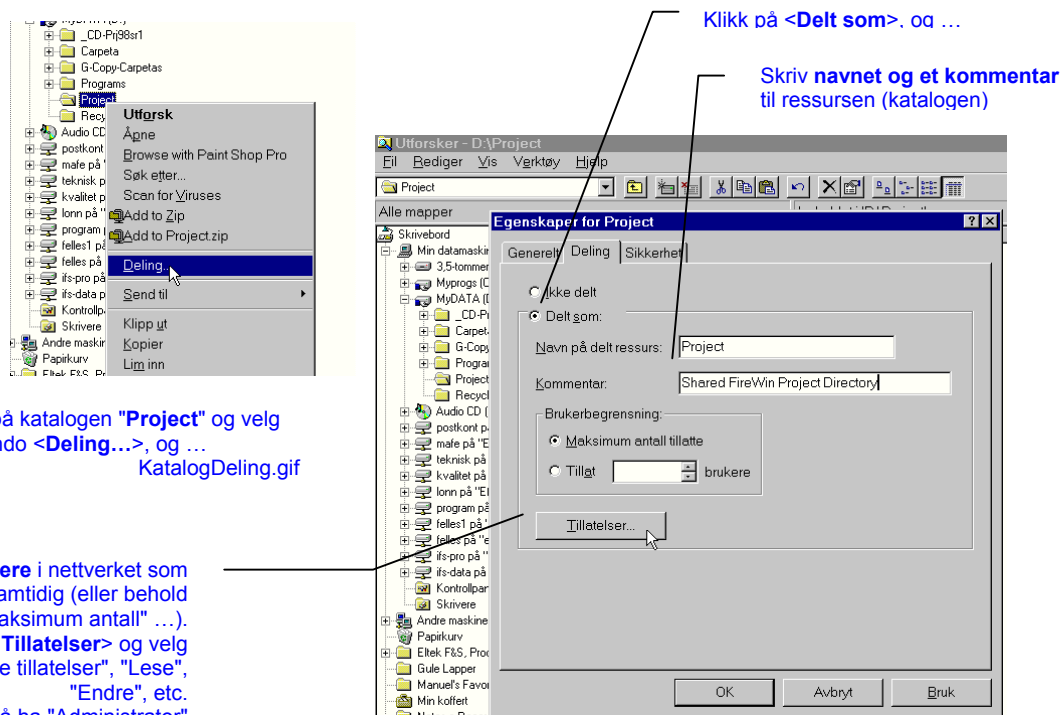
MyDATA (D:)
_CD-Prj98sr1
Carpeta
G-Copy-Carpetas
Programs
Project
Recy
Audio CD
postkont
mafe på
teknisk p
kvalitet p
lonn på
program
felles1 på
felles på
ifs-pro på
ifs-data p
Kontrollp
Skrivere
Andre maskin
Papirkurv
Eltek F&S, Pr

Utforsk
Åpne
Browse with Paint Shop Pro
Søk etter...
Scan for Viruses
Add to Zip
Add to Project.zip
Deling...
Send til
Klipp ut
Kopier
Lim inn

på katalogen "**Project**" og velg
ndo <**Deling…**>, og …
KatalogDeling.gif

**ere** i nettverket som
amtidig (eller behold
aksimum antall" …).
**Tillatelser**> og velg
e tillatelser", "Lese",
"Endre", etc.
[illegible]

Klikk på <**Delt som**>, og …

Skriv **navnet og et kommentar**
til ressursen (katalogen)

Utforsker - D:\Project
Fil Rediger Vis Verktøy Hjelp
Project
Alle mapper
Skrivebord
Min datamaskin
3,5-tommer
Myprogs (C
MyDATA (D
_CD-Pr
Carpet
G-Copy
Progra
Project
Recycl
Audio CD (
postkont p
mafe på "E
teknisk på
kvalitet på
lonn på "E
program på
felles1 på
felles på "e
ifs-pro på "
ifs-data på
Kontrollpa
Skrivere
Andre maskine
Papirkurv
Eltek F&S, Proc
Gule Lapper
Manuel's Favo
Min koffert

Egenskaper for Project
Generelt Deling Sikkerhet
Ikke delt
Delt som:
Navn på delt ressurs: Project
Kommentar: Shared FireWin Project Directory
Brukerbegrensning:
Maksimum antall tillatte
Tillat brukere
Tillatelser...
OK Avbryt Bruk